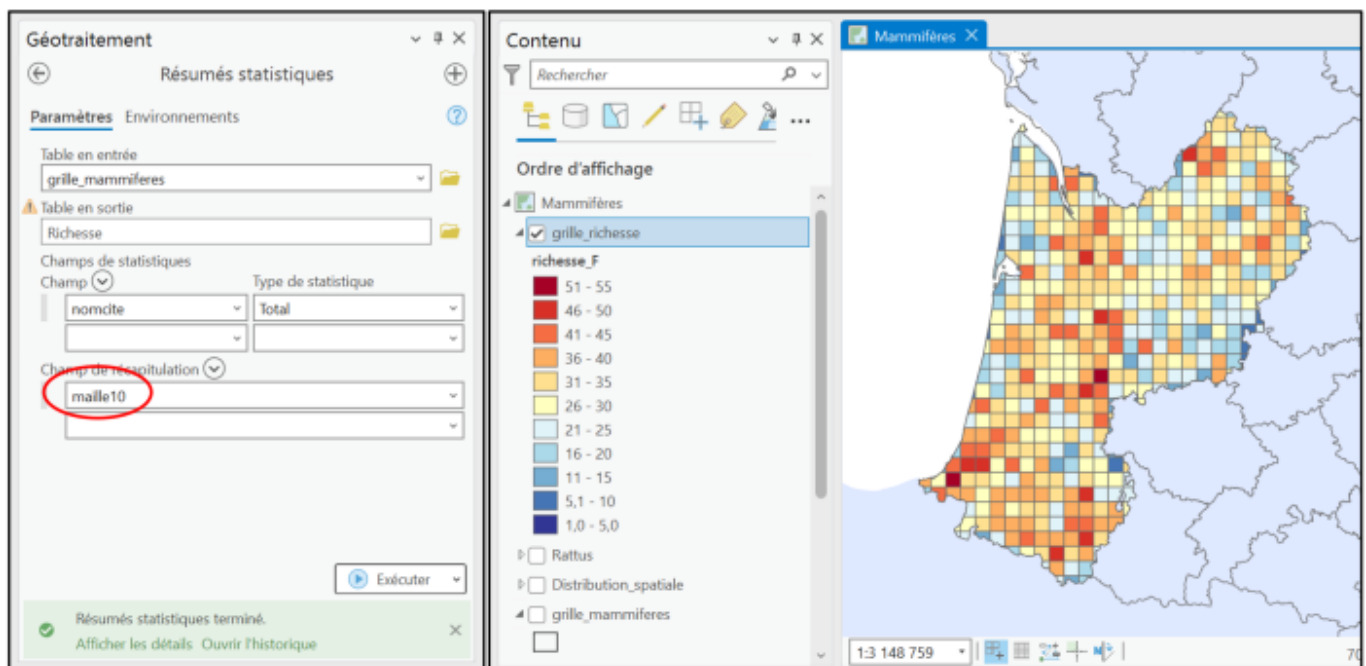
Géotraitement

Résumés statistiques

Paramètres Environnements

Table en entrée
grille_mammiferes

Table en sortie
Richesse

Champs de statistiques
Champ | Type de statistique
nomcite | Total

Champ de récapitulation
maille10

Exécuter

Résumés statistiques terminé.
Afficher les détails Ouvrir l'historique

Contenu

Rechercher

Ordre d'affichage

Mammifères
grille_richesse
richesse_F
51 - 55
46 - 50
41 - 45
36 - 40
31 - 35
26 - 30
21 - 25
16 - 20
11 - 15
5,1 - 10
1,0 - 5,0
Rattus
Distribution_spatiale
grille_mammiferes

Mammifères

1:3 148 759

70